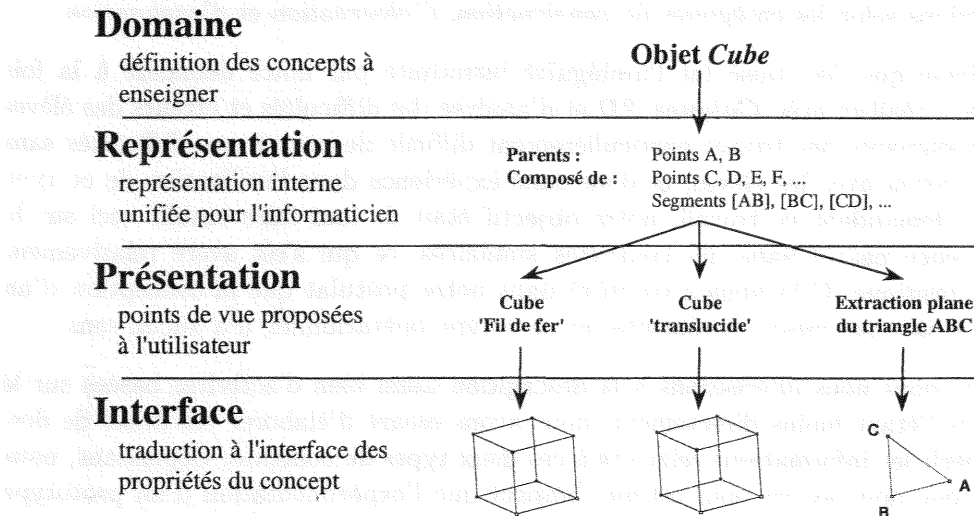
**Domaine**
définition des concepts à enseigner

**Objet *Cube***

**Représentation**
représentation interne unifiée pour l'informaticien

**Parents :** Points A, B
**Composé de :** Points C, D, E, F, ...
Segments [AB], [BC], [CD], ...

**Présentation**
points de vue proposées à l'utilisateur

**Cube 'Fil de fer'**

**Cube 'translucide'**

**Extraction plane du triangle ABC**

**Interface**
traduction à l'interface des propriétés du concept

C
A
B